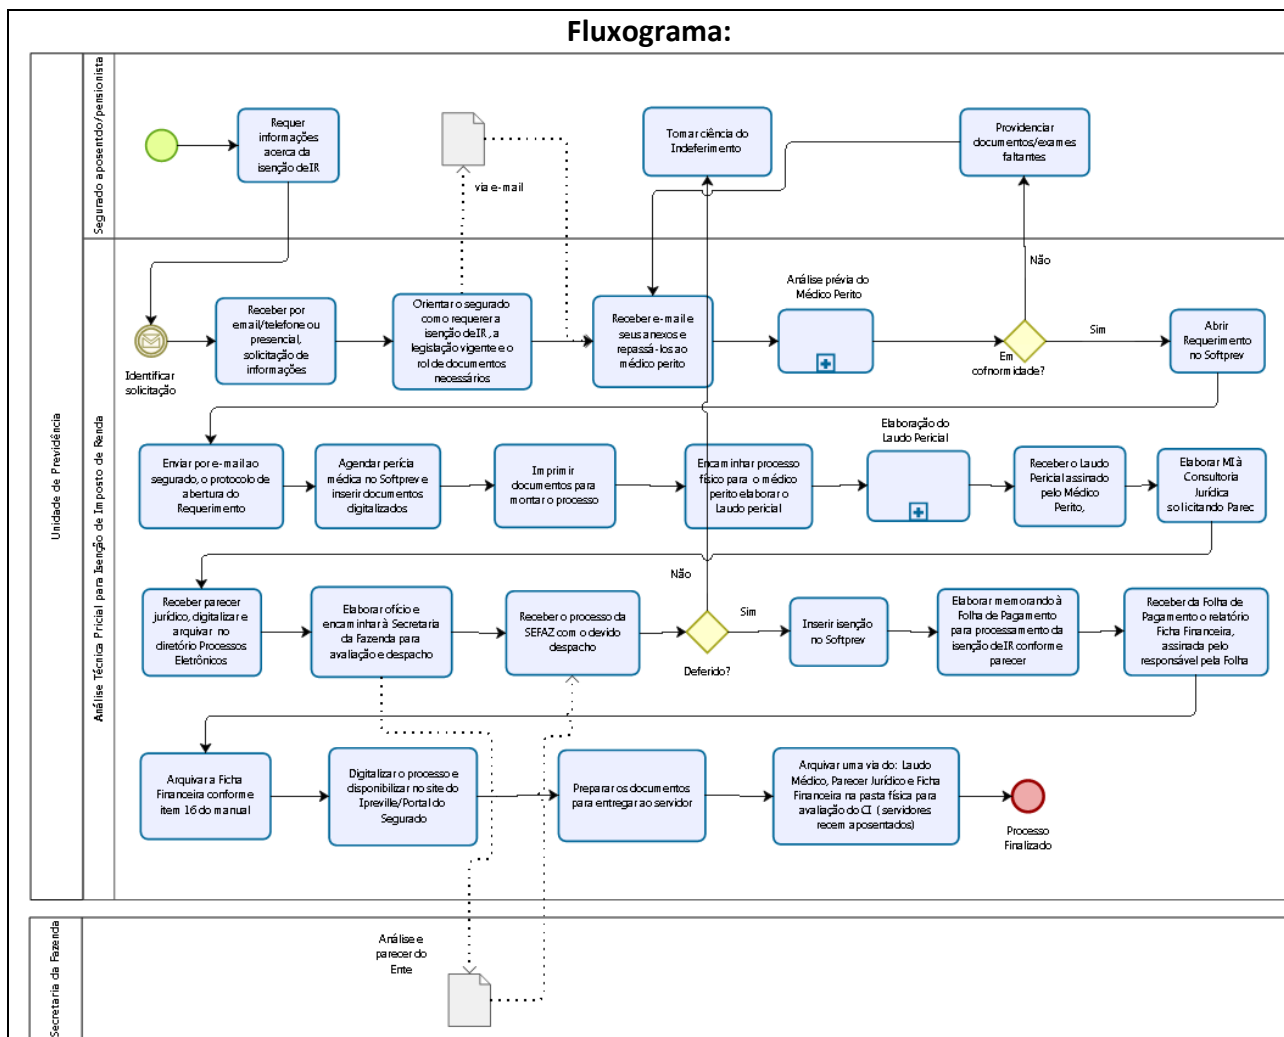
Fluxograma:

Unidade de Previdência

Segurado aposentado/pensionista

Requer informações acerca da isenção de IR

via e-mail

Tomar ciência do Indeferimento

Providenciar documentos/exames faltantes

Análise Técnica Pricial para Isenção de Imposto de Renda

Não

Identificar solicitação

Receber por email/telefone ou presencial, solicitação de informações

Orientar o segurado como requerer a isenção de IR, a legislação vigente e o rol de documentos necessários

Receber e-mail e seus anexos e repassá-los ao médico perito

Análise prévia do Médico Perito

Em cofnormidade?

Sim

Abrir Requerimento no Softprev

Enviar por e-mail ao segurado, o protocolo de abertura do Requerimento

Agendar perícia médica no Softprev e inserir documentos digitalizados

Imprimir documentos para montar o processo

Encaminhar processo físico para o médico perito elaborar o Laudo pericial

Elaboração do Laudo Pericial

Receber o Laudo Pericial assinado pelo Médico Perito,

Elaborar MI à Consultoria Jurídica solicitando Parec

Não

Receber parecer jurídico, digitalizar e arquivar no diretório Processos Eletrônicos

Elaborar ofício e encaminhar à Secretaria da Fazenda para avaliação e despacho

Receber o processo da SEFAZ com o devido despacho

Deferido?

Sim

Inserir isenção no Softprev

Elaborar memorando à Folha de Pagamento para processamento da isenção de IR conforme parecer

Receber da Folha de Pagamento o relatório Ficha Financeira, assinada pelo responsável pela Folha

Arquivar a Ficha Financeira conforme item 16 do manual

Digitalizar o processo e disponibilizar no site do Ipreville/Portal do Segurado

Preparar os documentos para entregar ao servidor

Arquivar uma via do: Laudo Médico, Parecer Jurídico e Ficha Financeira na pasta física para avaliação do CI (servidores recem aposentados)

Processo Finalizado

Secretaria da Fazenda

Análise e parecer do Ente